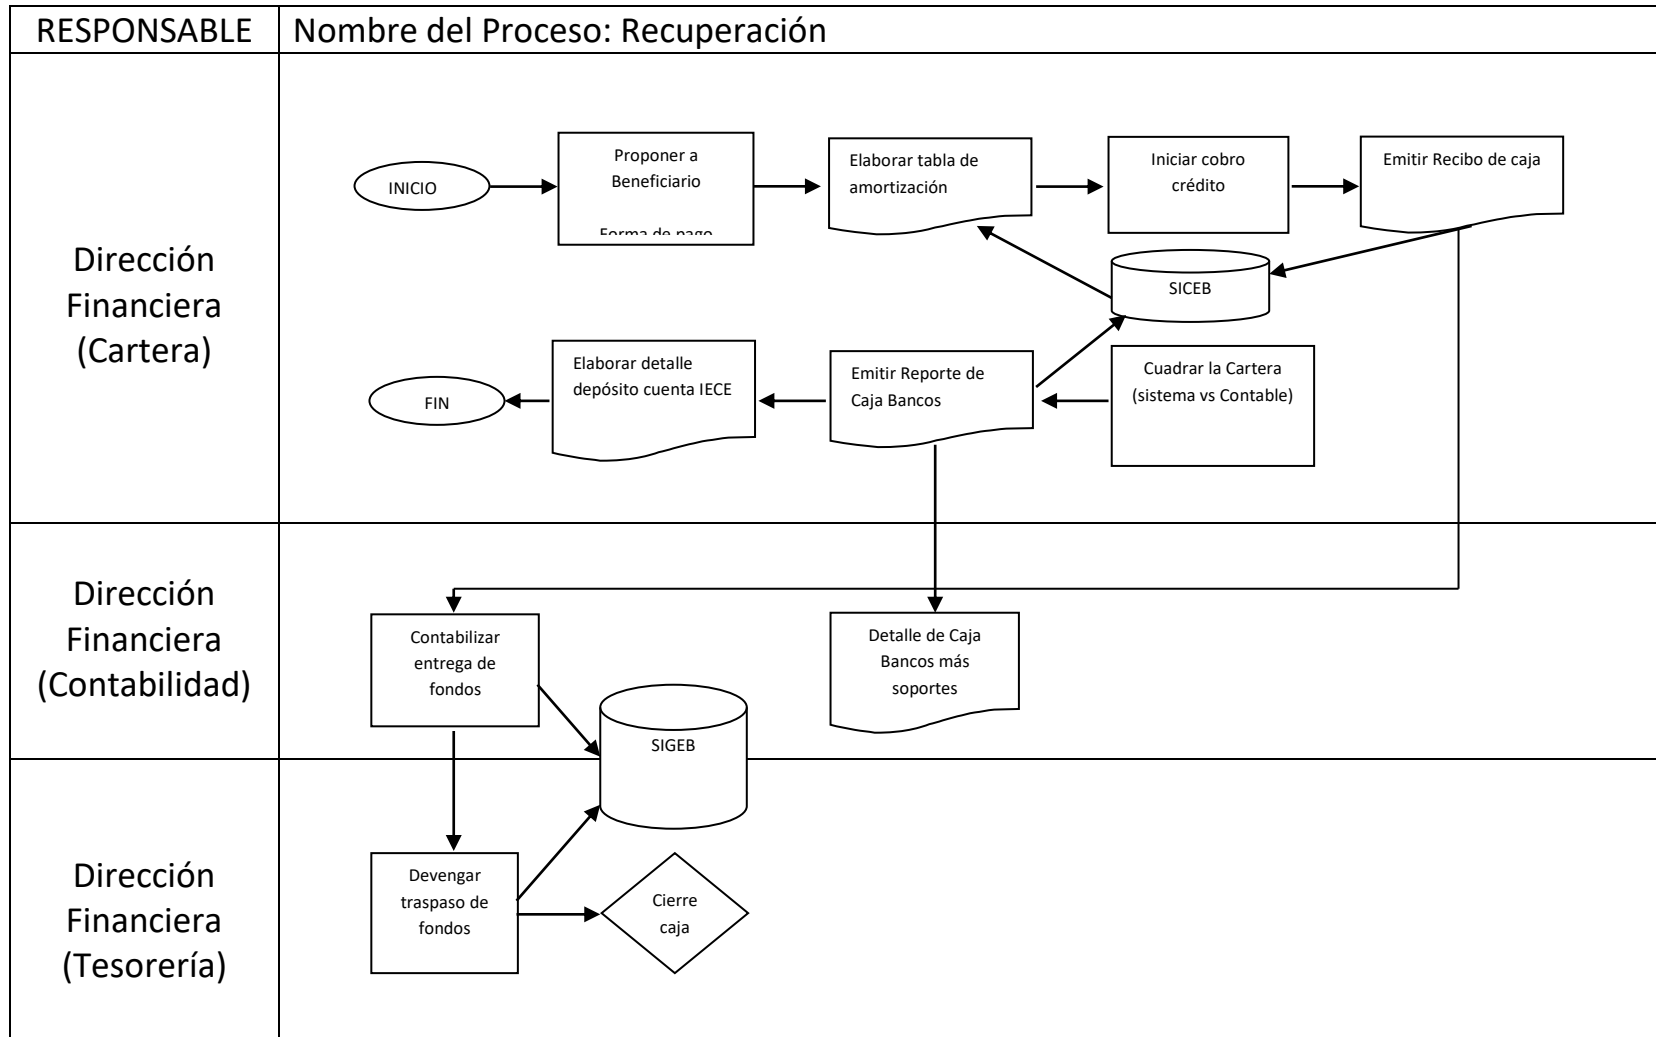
RESPONSABLE | Nombre del Proceso: Recuperación

Dirección Financiera (Cartera)

INICIO

Proponer a Beneficiario

Forma de pago

Elaborar tabla de amortización

Iniciar cobro crédito

Emitir Recibo de caja

SICEB

Elaborar detalle depósito cuenta IECE

FIN

Emitir Reporte de Caja Bancos

Cuadrar la Cartera (sistema vs Contable)

Dirección Financiera (Contabilidad)

Contabilizar entrega de fondos

Detalle de Caja Bancos más soportes

SIGEB

Dirección Financiera (Tesorería)

Devengar traspaso de fondos

Cierre caja